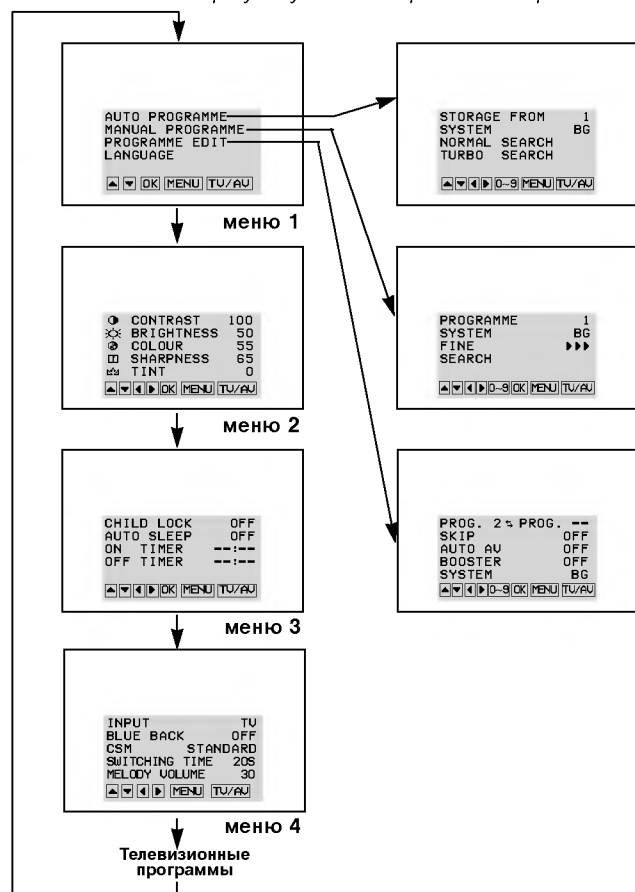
AUTO PROGRAMME
MANUAL PROGRAMME
PROGRAMME EDIT
LANGUAGE

▲ ▼ OK MENU TV/AV

меню 1

STORAGE FROM 1
SYSTEM BG
NORMAL SEARCH
TURBO SEARCH

▲ ▼ ◀ ▶ 0~9 MENU TV/AV

CONTRAST 100
BRIGHTNESS 50
COLOUR 55
SHARPNESS 65
TINT 0

▲ ▼ ◀ ▶ OK MENU TV/AV

меню 2

PROGRAMME 1
SYSTEM BG
FINE ▶▶▶
SEARCH

▲ ▼ ◀ ▶ 0~9 OK MENU TV/AV

CHILD LOCK OFF
AUTO SLEEP OFF
ON TIMER --:--
OFF TIMER --:--

▲ ▼ ◀ ▶ OK MENU TV/AV

меню 3

PROG. 2 ⇆ PROG. --
SKIP OFF
AUTO AV OFF
BOOSTER OFF
SYSTEM BG

▲ ▼ ◀ ▶ 0~9 OK MENU TV/AV

INPUT TV
BLUE BACK OFF
CSM STANDARD
SWITCHING TIME 20S
MELODY VOLUME 30

▲ ▼ ◀ ▶ MENU TV/AV

меню 4

Телевизионные программы